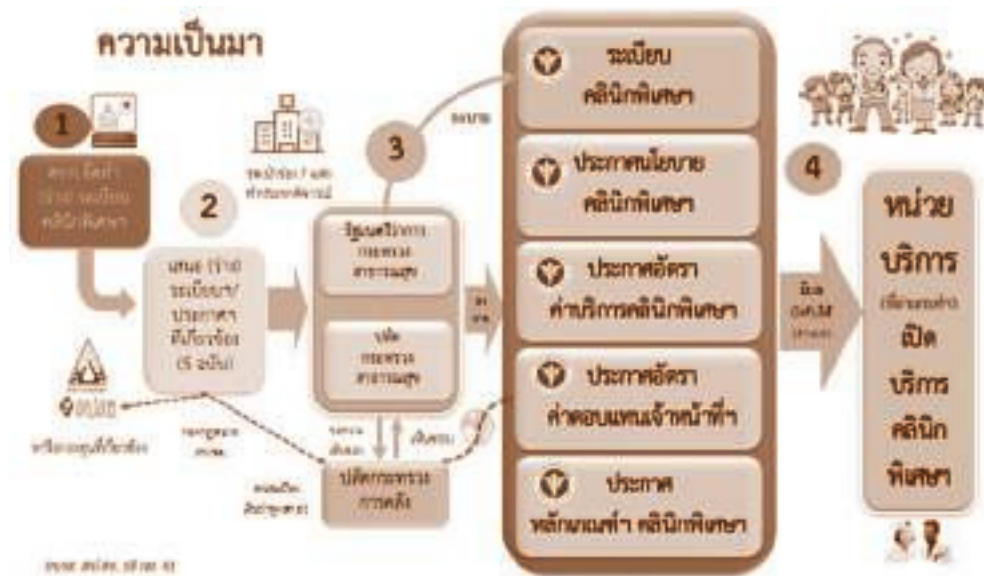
ความเป็นมา

1
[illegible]

2
เสนอ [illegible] ระเบียบฯ/ ประกาศ ที่เกี่ยวข้อง (5 ฉบับ)

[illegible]

3
รัฐมนตรีว่าการ กระทรวง สาธารณสุข

ปลัด กระทรวง สาธารณสุข

ปลัดกระทรวง การคลัง

ระเบียบ คลินิกพิเศษ

ประกาศนโยบาย คลินิกพิเศษ

ประกาศอัตรา ค่าบริการคลินิกพิเศษ

ประกาศอัตรา ค่าตอบแทนเจ้าหน้าที่

ประกาศ หลักเกณฑ์ฯ คลินิกพิเศษ

4
หน่วย บริการ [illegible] เปิด บริการ คลินิก พิเศษ

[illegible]